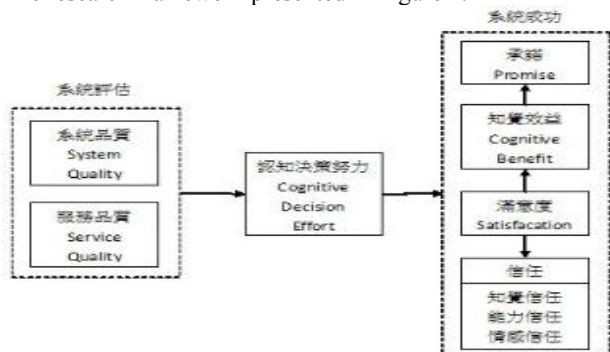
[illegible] framework is presented in Figure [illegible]

系統評估

系統品質
System
Quality

服務品質
Service
Quality

認知決策努力
Cognitive
Decision
Effort

系統成功

承諾
Promise

知覺效益
Cognitive
Benefit

滿意度
Satisfacation

信任

知覺信任
能力信任
情感信任